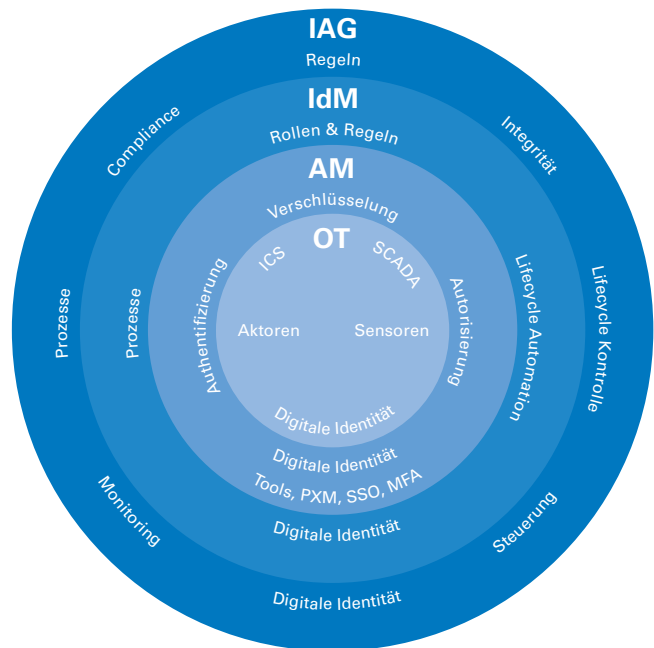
IAG
Regeln
Compliance
Integrität
Prozesse
Lifecycle Kontrolle
Monitoring
Steuerung
Digitale Identität

IdM
Rollen & Regeln
Prozesse
Lifecycle Automation
Digitale Identität

AM
Verschlüsselung
Authentifizierung
Autorisierung
Digitale Identität
Tools, PXM, SSO, MFA

OT
ICS
SCADA
Aktoren
Sensoren
Digitale Identität